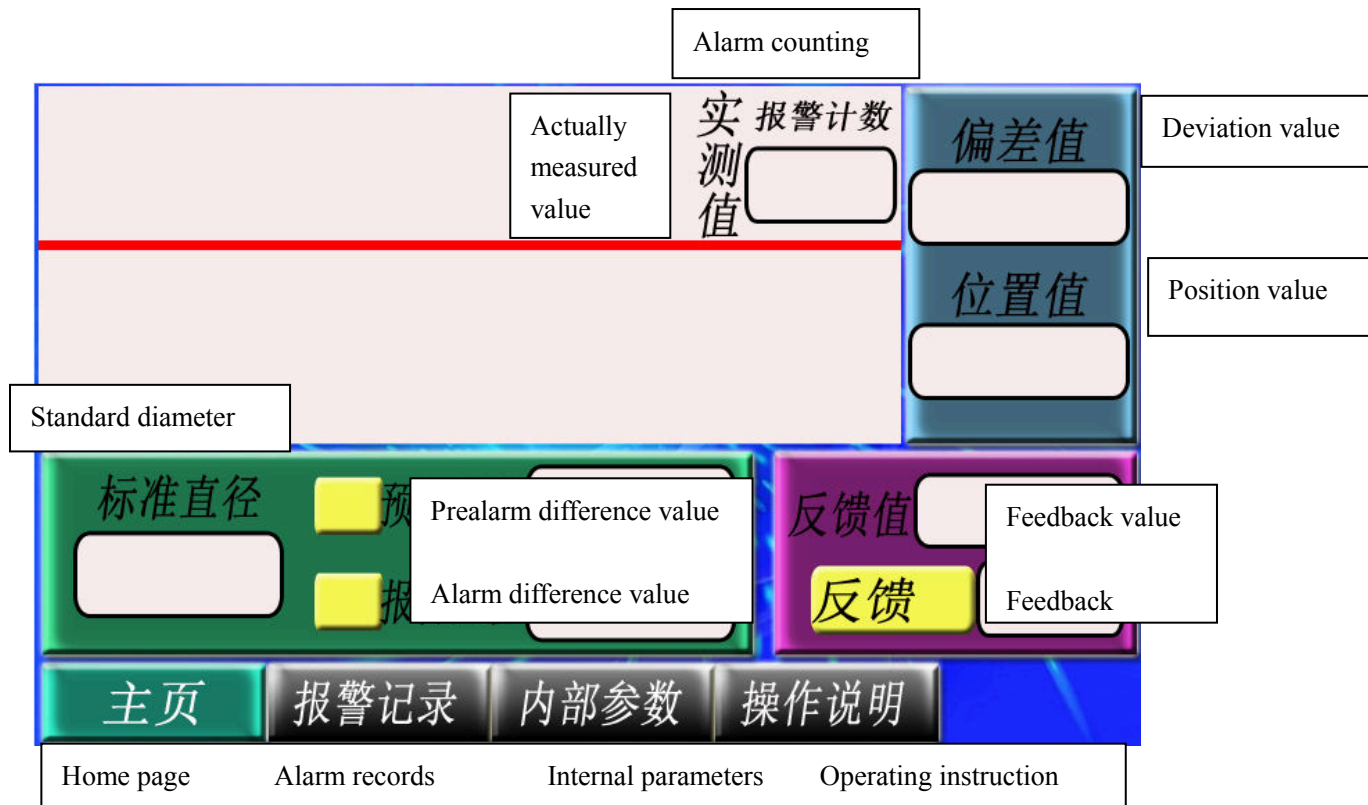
Alarm counting

Actually measured value

实测值

报警计数

偏差值

Deviation value

位置值

Position value

Standard diameter

标准直径

预

Prealarm difference value

报

Alarm difference value

反馈值

Feedback value

反馈

Feedback

主页

报警记录

内部参数

操作说明

Home page Alarm records Internal parameters Operating instruction